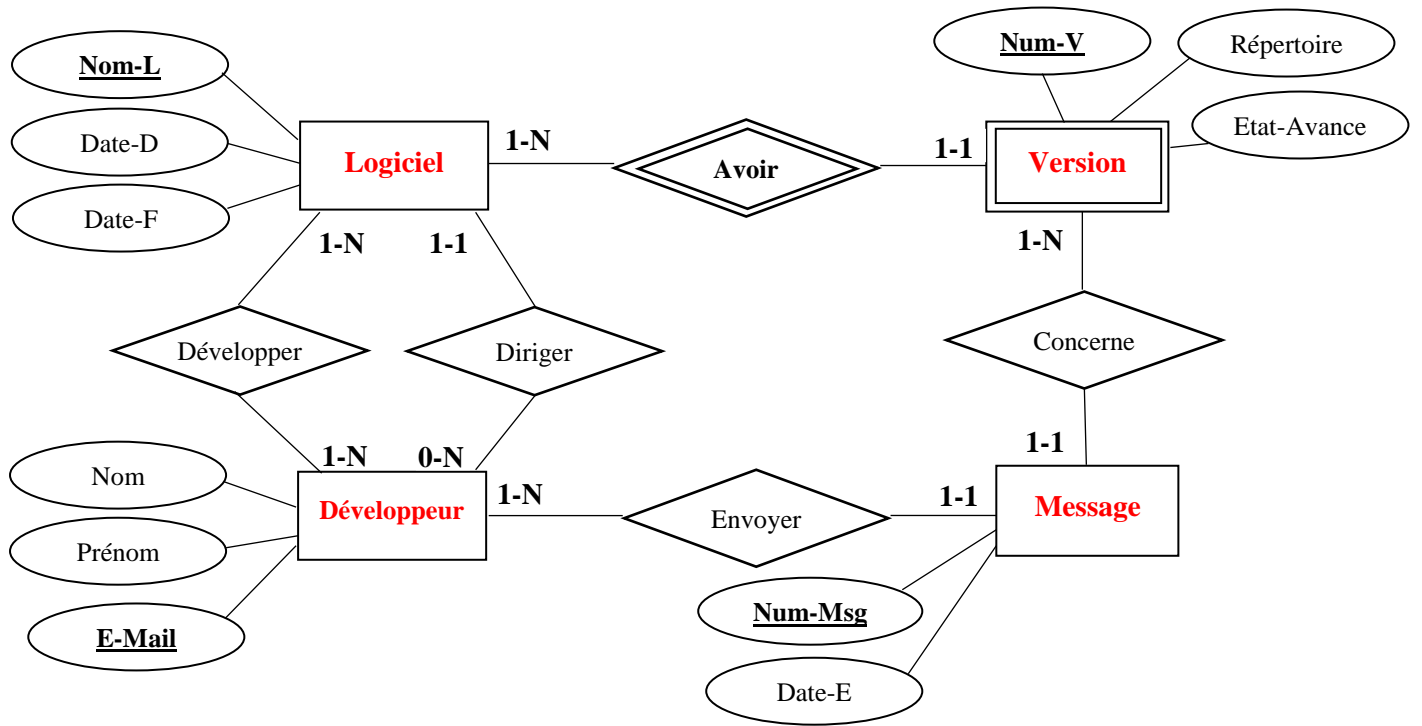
Nom-L

Date-D

Date-F

Logiciel

1-N

Avoir

1-1

Version

Num-V

Répertoire

Etat-Avance

1-N

1-1

1-N

Développer

Diriger

Concerne

1-N

0-N

1-1

Nom

Prénom

E-Mail

Développeur

1-N

Envoyer

1-1

Message

Num-Msg

Date-E